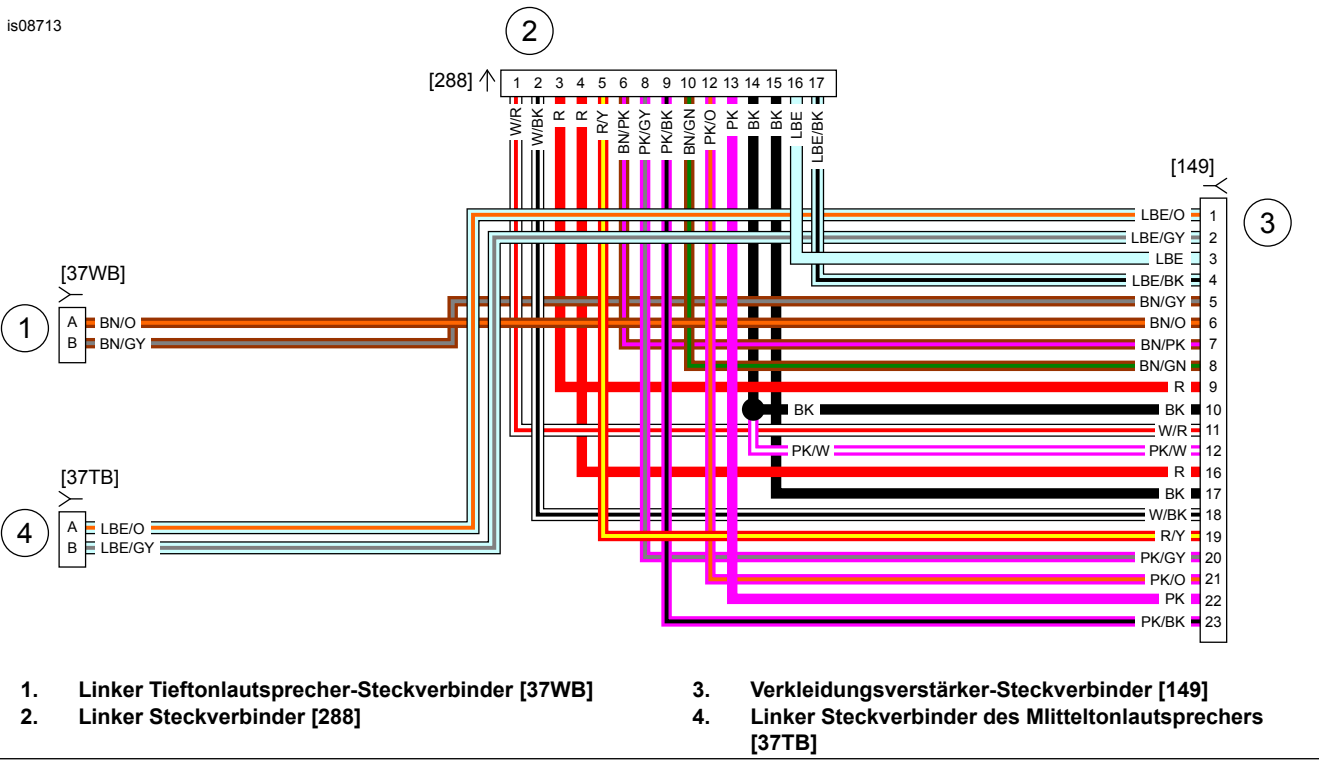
is08713

2

[288]

| 1 | 2 | 3 | 4 | 5 | 6 | 8 | 9 | 10 | 12 | 13 | 14 | 15 | 16 | 17 |
|---|---|---|---|---|---|---|---|---|---|---|---|---|---|---|

W/R W/BK R R R/Y BN/PK PK/GY PK/BK BN/GN PK/O PK BK BK LBE LBE/BK

[149]

3

LBE/O 1
LBE/GY 2
LBE 3
LBE/BK 4
BN/GY 5
BN/O 6
BN/PK 7
BN/GN 8
R 9
BK BK 10
W/R 11
PK/W PK/W 12
R 16
BK 17
W/BK 18
R/Y 19
PK/GY 20
PK/O 21
PK 22
PK/BK 23

[37WB]

1

A BN/O
B BN/GY

[37TB]

4

A LBE/O
B LBE/GY

1. Linker Tieftonlautsprecher-Steckverbinder [37WB]
2. Linker Steckverbinder [288]
3. Verkleidungsverstärker-Steckverbinder [149]
4. Linker Steckverbinder des MIitteltonlautsprechers [37TB]